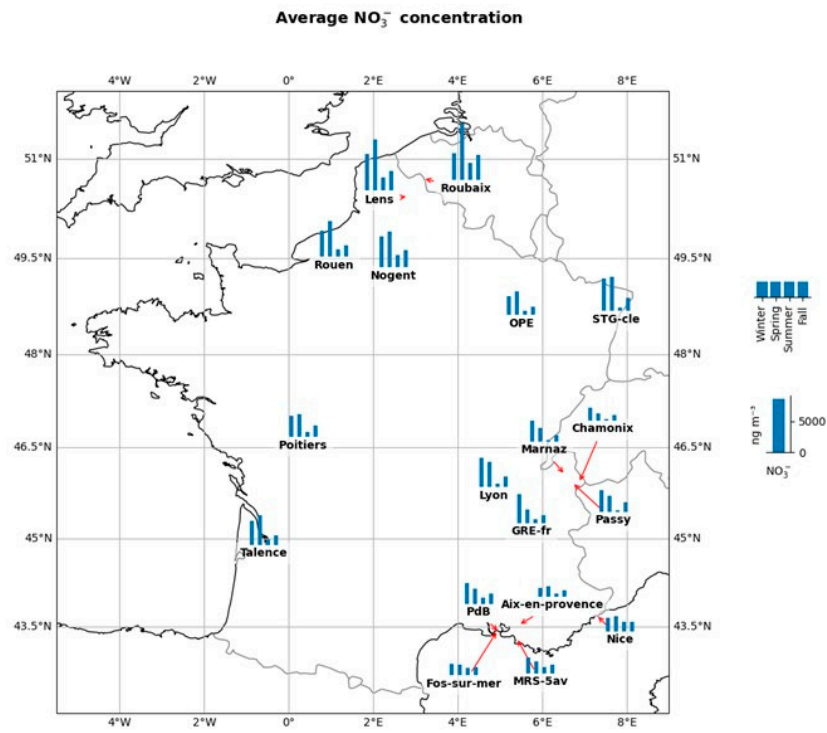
Average $NO_3^-$ concentration

4°W 2°W 0° 2°E 4°E 6°E 8°E

51°N
49.5°N
48°N
46.5°N
45°N
43.5°N

Lens
Roubaix
Rouen
Nogent
OPE
STG-cle
Poitiers
Marnaz
Chamonix
Lyon
GRE-fr
Passy
Talence
PdB
Aix-en-provence
Nice
Fos-sur-mer
MRS-5av

4°W 2°W 0° 2°E 4°E 6°E 8°E

51°N
49.5°N
48°N
46.5°N
45°N
43.5°N

Winter
Spring
Summer
Fall

ng m$^{-3}$
5000
0
$NO_3^-$